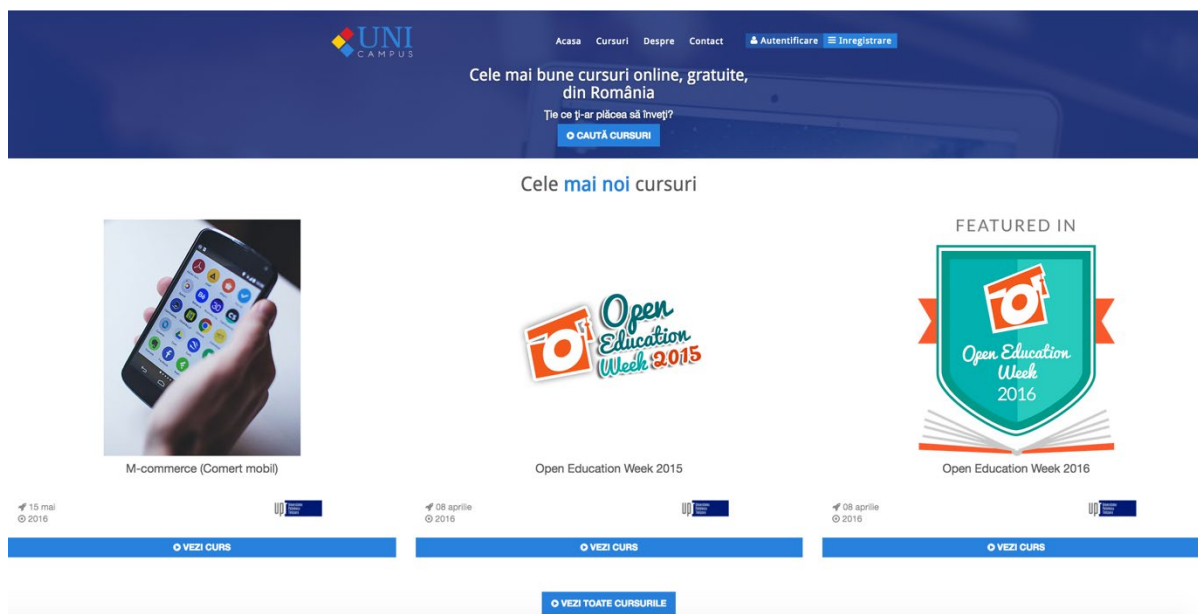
UNI CAMPUS

Acasa Cursuri Despre Contact Autentificare Inregistrare

Cele mai bune cursuri online, gratuite, din România

Ţie ce ţi-ar plăcea să înveţi?

CAUTĂ CURSURI

Cele mai noi cursuri

M-commerce (Comert mobil)

15 mai 2016

VEZI CURS

Open Education Week 2015

Open Education Week 2015

08 aprilie 2016

VEZI CURS

FEATURED IN

Open Education Week 2016

Open Education Week 2016

08 aprilie 2016

VEZI CURS

VEZI TOATE CURSURILE